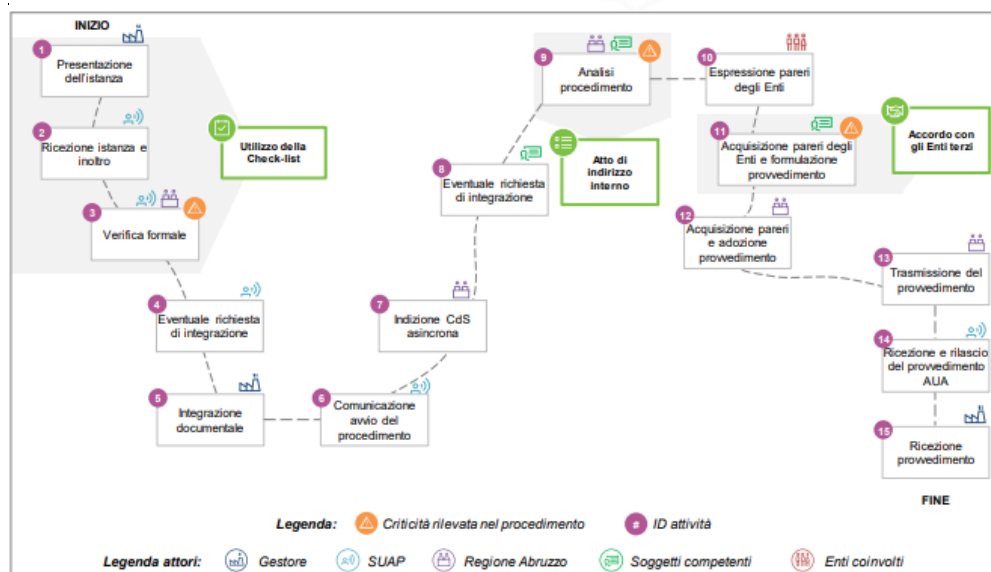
INIZIO

1 Presentazione dell'istanza

2 Ricezione istanza e inoltro

3 Verifica formale

Utilizzo della Check-list

4 Eventuale richiesta di integrazione

5 Integrazione documentale

6 Comunicazione avvio del procedimento

7 Indizione CdS asincrona

8 Eventuale richiesta di integrazione

Atto di indirizzo interno

9 Analisi procedimento

10 Espressione pareri degli Enti

11 Acquisizione pareri degli Enti e formulazione provvedimento

Accordo con gli Enti terzi

12 Acquisizione pareri e adozione provvedimento

13 Trasmissione del provvedimento

14 Ricezione e rilascio del provvedimento AUA

15 Ricezione provvedimento

FINE

Legenda: Criticità rilevata nel procedimento # ID attività

Legenda attori: Gestore SUAP Regione Abruzzo Soggetti competenti Enti coinvolti